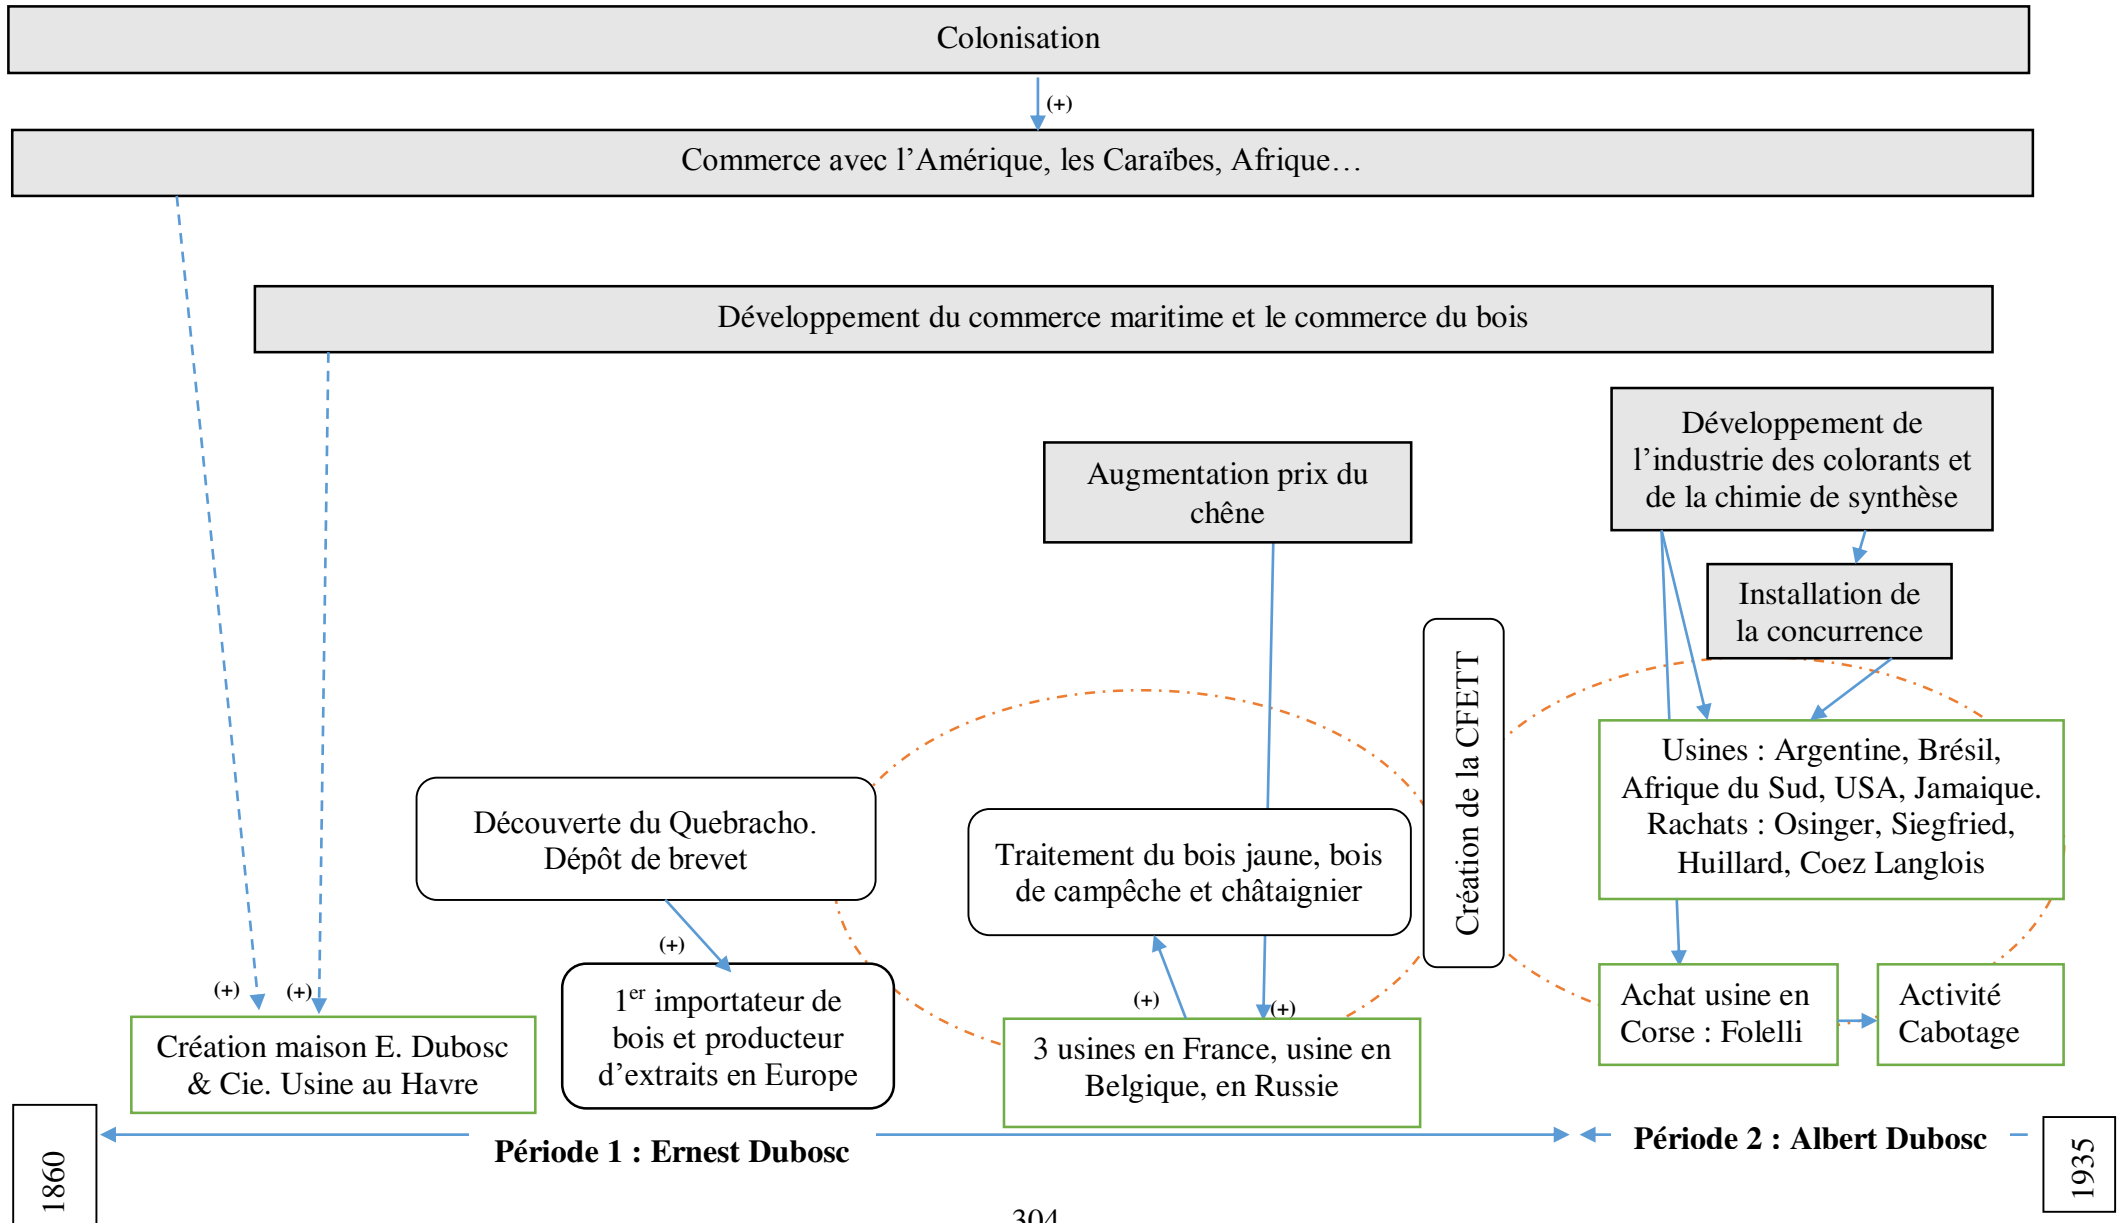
Colonisation

(+)

Commerce avec l'Amérique, les Caraïbes, Afrique…

Développement du commerce maritime et le commerce du bois

Développement de l'industrie des colorants et de la chimie de synthèse

Augmentation prix du chêne

Installation de la concurrence

Création de la CFETT

Usines : Argentine, Brésil, Afrique du Sud, USA, Jamaïque. Rachats : Osinger, Siegfried, Huillard, Coez Langlois

Découverte du Quebracho. Dépôt de brevet

Traitement du bois jaune, bois de campêche et châtaignier

(+)

$1^{er}$ importateur de bois et producteur d'extraits en Europe

(+)

(+)

(+)

(+)

Création maison E. Dubosc & Cie. Usine au Havre

3 usines en France, usine en Belgique, en Russie

Achat usine en Corse : Folelli

Activité Cabotage

1860

Période 1 : Ernest Dubosc

Période 2 : Albert Dubosc

1935

304